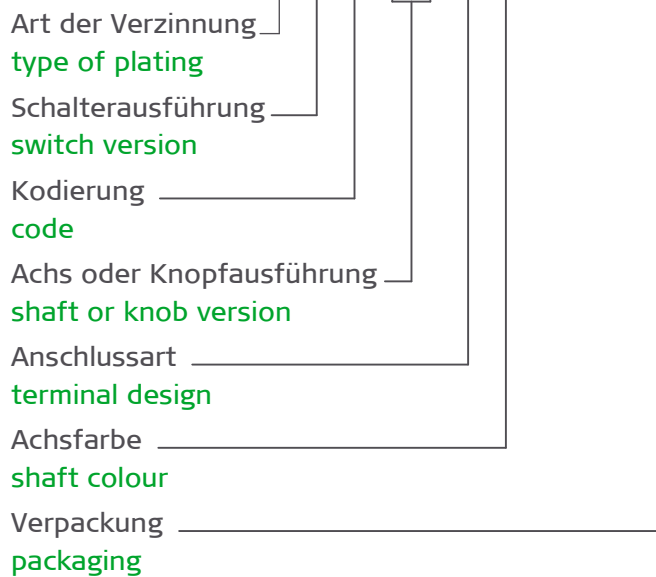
Art der Verzinnung
type of plating
Schalterausführung
switch version
Kodierung
code
Achs oder Knopfausführung
shaft or knob version
Anschlussart
terminal design
Achsfarbe
shaft colour
Verpackung
packaging